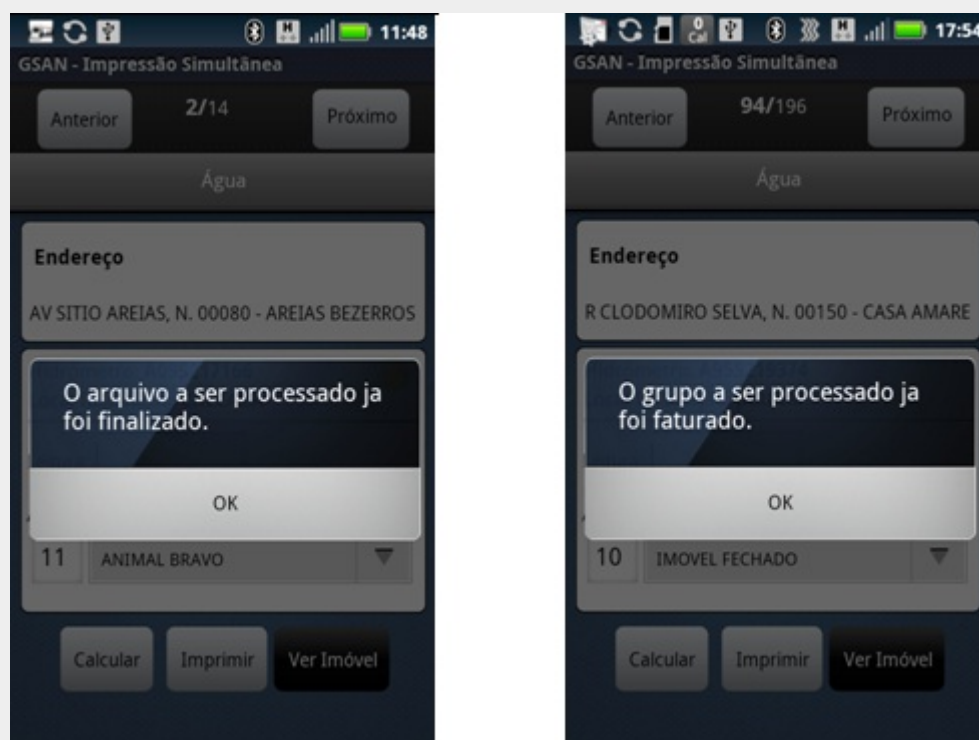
11:48
GSAN - Impressão Simultânea
Anterior
2/14
Próximo
Água
Endereço
AV SITIO AREIAS, N. 00080 - AREIAS BEZERROS
O arquivo a ser processado ja foi finalizado.
OK
11
ANIMAL BRAVO
Calcular
Imprimir
Ver Imóvel

17:54
GSAN - Impressão Simultânea
Anterior
94/196
Próximo
Água
Endereço
R CLODOMIRO SELVA, N. 00150 - CASA AMARE
O grupo a ser processado ja foi faturado.
OK
10
IMOVEL FECHADO
Calcular
Imprimir
Ver Imóvel